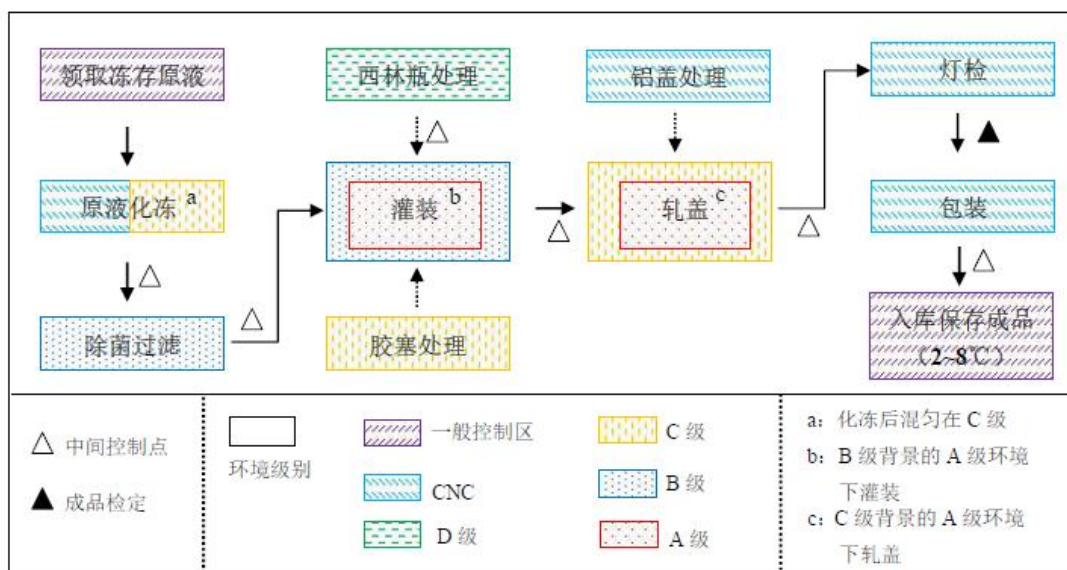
领取冻存原液

原液化冻 a

△

除菌过滤

△

西林瓶处理

△

灌装 b

胶塞处理

△

铝盖处理

轧盖 c

△

灯检

▲

包装

△

入库保存成品（2~8℃）

△ 中间控制点

▲ 成品检定

环境级别

一般控制区

CNC

D 级

C 级

B 级

A 级

a：化冻后混匀在 C 级

b：B 级背景的 A 级环境下灌装

c：C 级背景的 A 级环境下轧盖